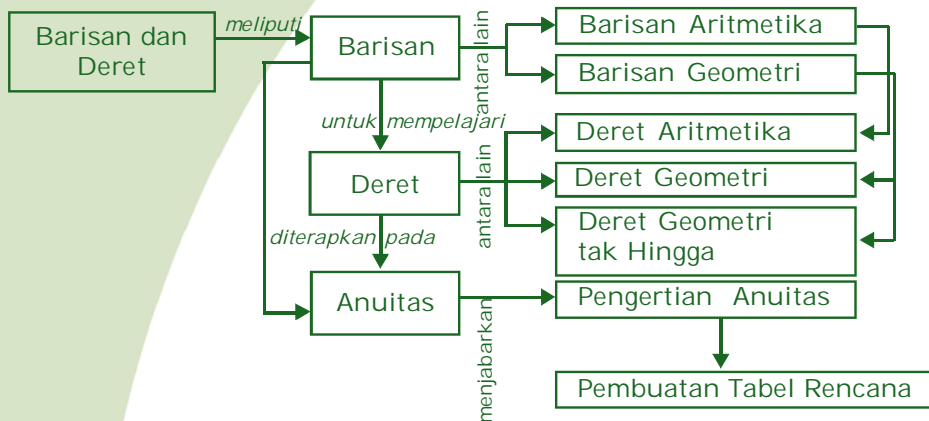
Barisan dan Deret

meliputi

Barisan

antara lain

Barisan Aritmetika

Barisan Geometri

untuk mempelajari

Deret

antara lain

Deret Aritmetika

Deret Geometri

Deret Geometri tak Hingga

diterapkan pada

Anuitas

menjabarkan

Pengertian Anuitas

Pembuatan Tabel Rencana